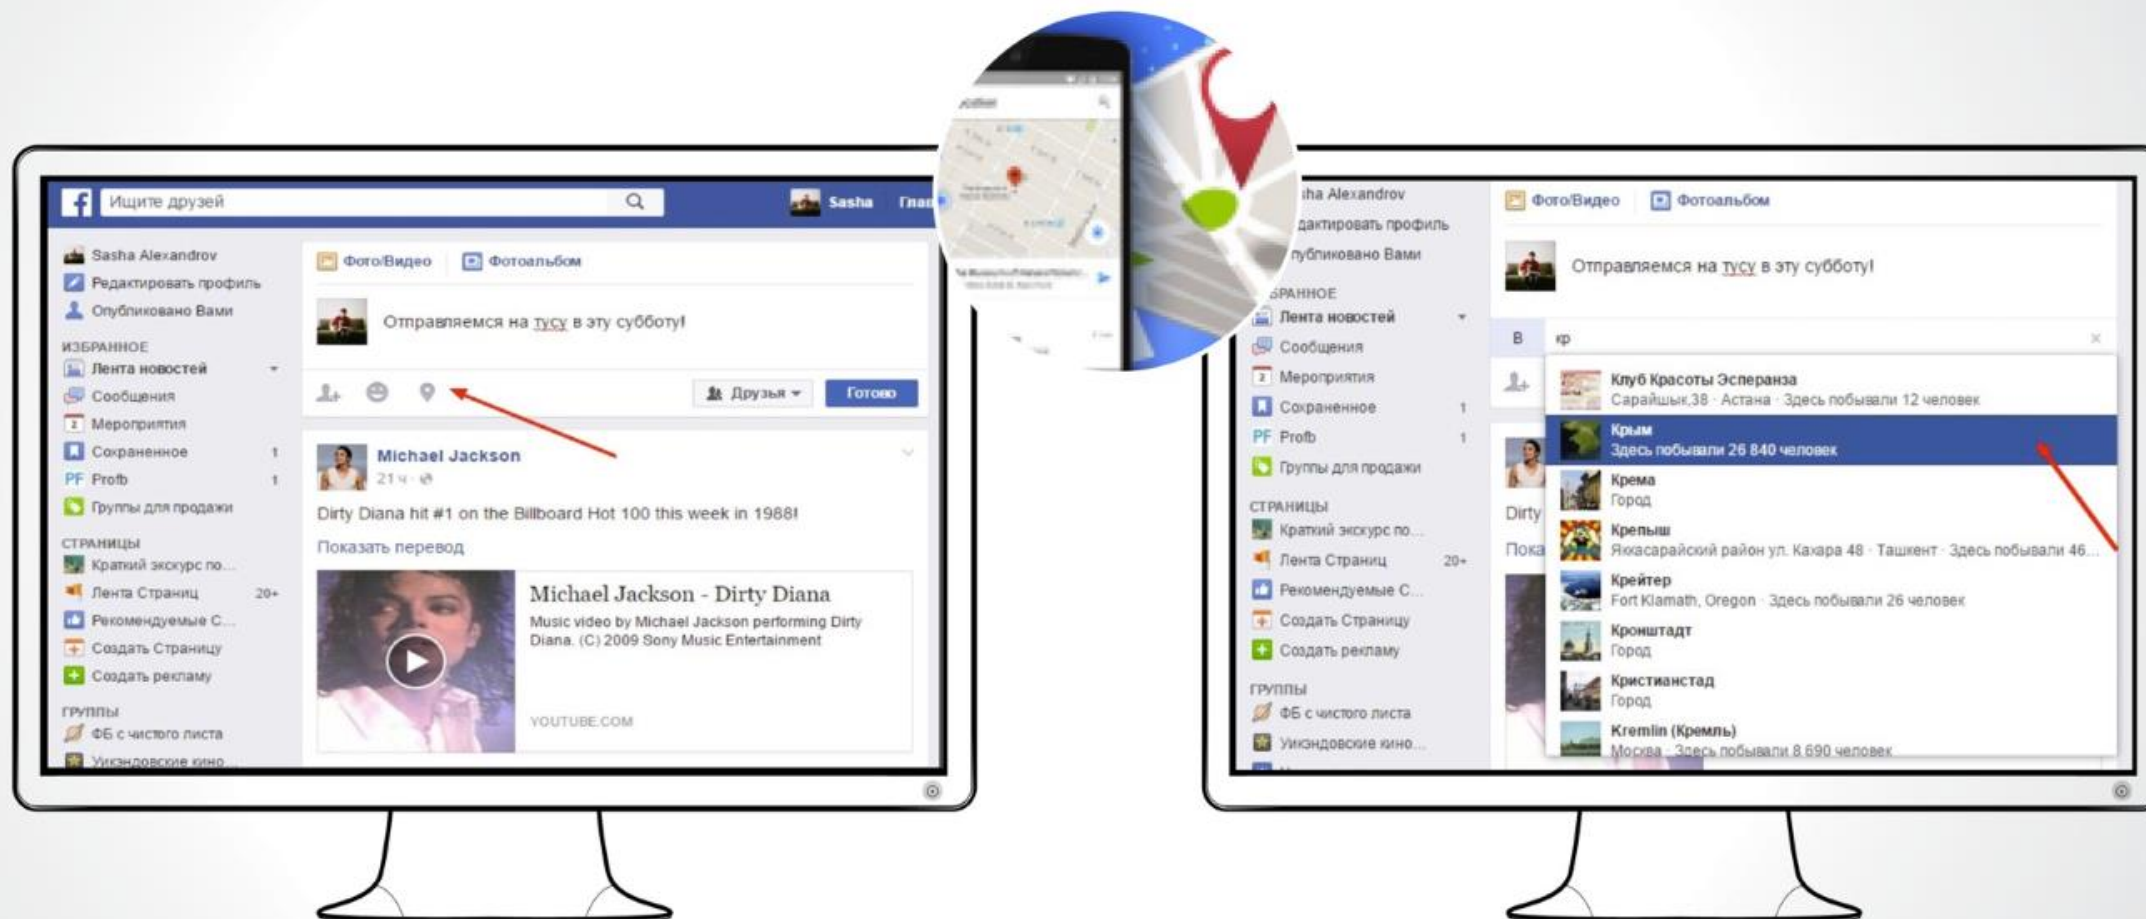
Ищите друзей

Sasha Глав

Sasha Alexandrov
Редактировать профиль
Опубликовано Вами

ИЗБРАННОЕ
Лента новостей
Сообщения
Мероприятия
Сохраненное 1
Profb 1
Группы для продажи

СТРАНИЦЫ
Краткий экскурс по...
Лента Страниц 20+
Рекомендуемые С...
Создать Страницу
Создать рекламу

ГРУППЫ
ФБ с чистого листа
Уикэндовские кино...

Фото/Видео Фотоальбом

Отправляемся на тусу в эту субботу!

Друзья Готово

Michael Jackson
21 ч

Dirty Diana hit #1 on the Billboard Hot 100 this week in 1988!

Показать перевод

Michael Jackson - Dirty Diana
Music video by Michael Jackson performing Dirty Diana. (C) 2009 Sony Music Entertainment

YOUTUBE.COM

sha Alexandrov
дактировать профиль
публиковано Вами
БРАННОЕ
Лента новостей
Сообщения
Мероприятия
Сохраненное 1
Profb 1
Группы для продажи

СТРАНИЦЫ
Краткий экскурс по...
Лента Страниц 20+
Рекомендуемые С...
Создать Страницу
Создать рекламу

ГРУППЫ
ФБ с чистого листа
Уикэндовские кино...

Фото/Видео Фотоальбом

Отправляемся на тусу в эту субботу!

В кр

Клуб Красоты Эсперанза
Сарайшык,38 · Астана · Здесь побывали 12 человек
Крым
Здесь побывали 26 840 человек
Крема
Город
Крепыш
Яккасарайский район ул. Кахара 48 · Ташкент · Здесь побывали 46...
Крейтер
Fort Klamath, Oregon · Здесь побывали 26 человек
Кронштадт
Город
Кристианстад
Город
Kremlin (Кремль)
Москва · Здесь побывали 8 690 человек

Dirty
Пока